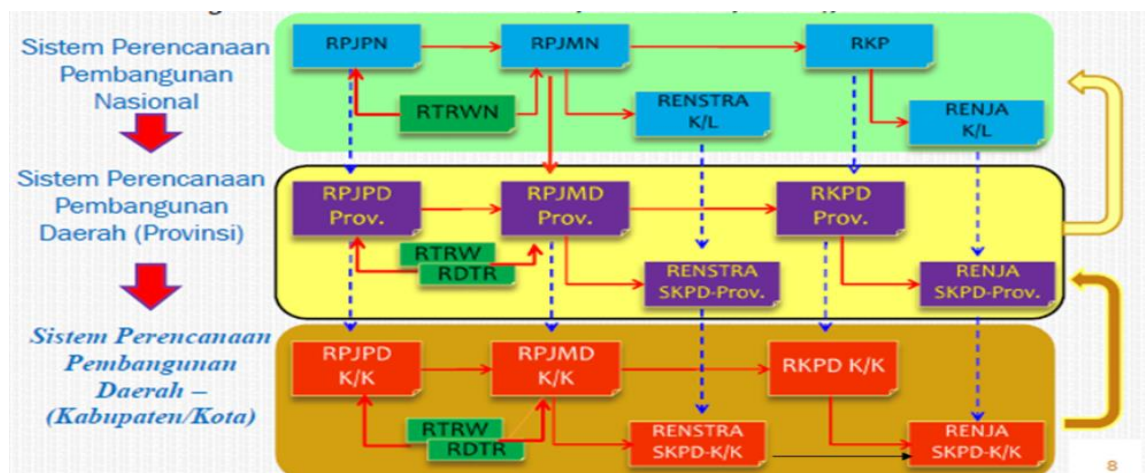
Sistem Perencanaan Pembangunan Nasional

RPJPN
RPJMN
RKP
RTRWN
RENSTRA K/L
RENJA K/L

Sistem Perencanaan Pembangunan Daerah (Provinsi)

RPJPD Prov.
RPJMD Prov.
RKPD Prov.
RTRW
RDTR
RENSTRA SKPD-Prov.
RENJA SKPD-Prov.

*Sistem Perencanaan Pembangunan Daerah – (Kabupaten/Kota)*

RPJPD K/K
RPJMD K/K
RKPD K/K
RTRW
RDTR
RENSTRA SKPD-K/K
RENJA SKPD-K/K

8